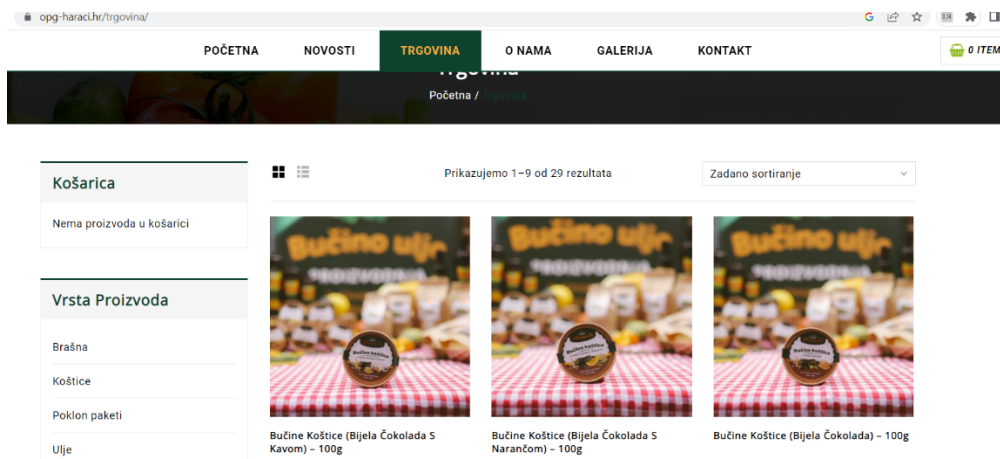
opg-haraci.hr/trgovina/

POČETNA NOVOSTI TRGOVINA O NAMA GALERIJA KONTAKT

0 ITEM

Trgovina

Početna / Trgovina

Košarica

Nema proizvoda u košarici

Vrsta Proizvoda

Brašna

Koštice

Poklon paketi

Ulje

Prikazujemo 1–9 od 29 rezultata

Zadano sortiranje

Bučino ulje

Bučine Koštice (Bijela Čokolada S Kavom) – 100g

Bučino ulje

Bučine Koštice (Bijela Čokolada S Narančom) – 100g

Bučino ulje

Bučine Koštice (Bijela Čokolada) – 100g